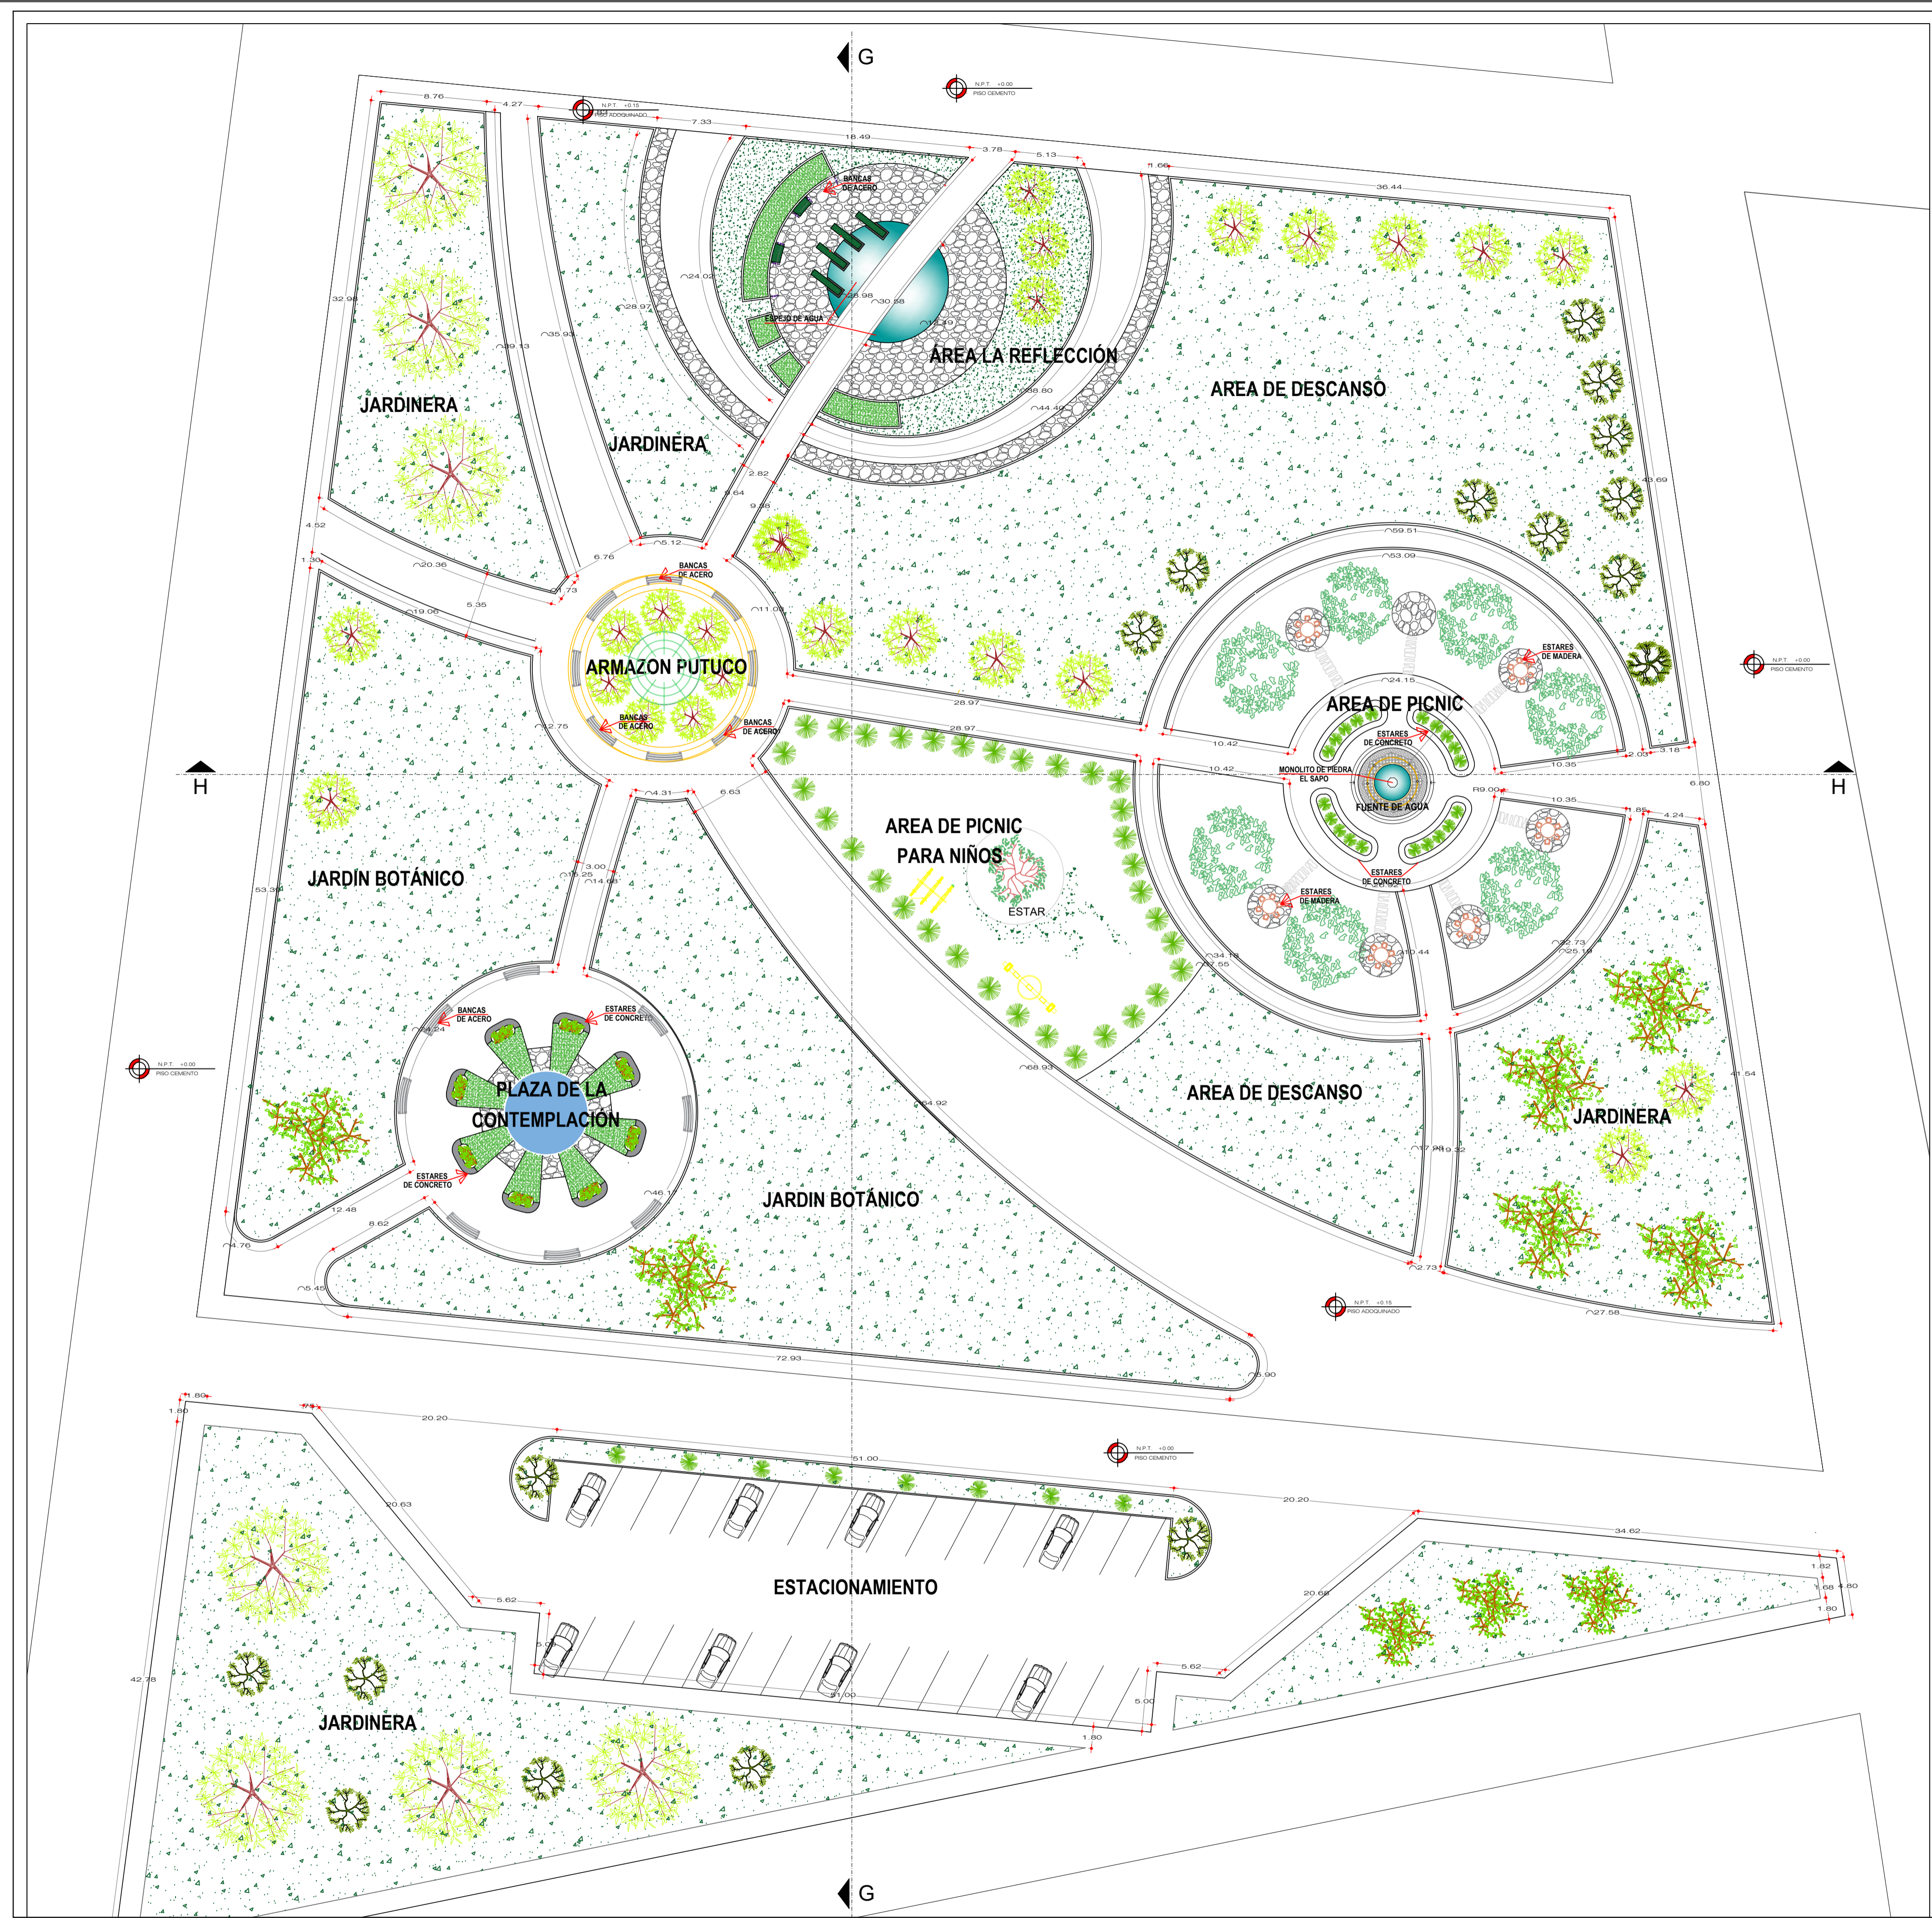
G

N.P.T. +0.00
PISO CEMENTO

N.P.T. +0.15
PISO ADOQUINADO

8.76
4.27
7.33
18.49
3.78
5.13
1.66
36.44

BANCAS DE ACERO

ESPEJO DE AGUA

AREA LA REFLECCIÓN

AREA DE DESCANSO

JARDINERA

JARDINERA

32.98
35.93
28.97
24.02
30.58
38.80
44.40
2.82
9.64
9.38
4.52
1.30
20.36
19.00
5.35
6.76
5.12
11.00
40.69
59.51
53.09

BANCAS DE ACERO

ARMAZON PUTUCO

BANCAS DE ACERO

BANCAS DE ACERO

28.97
28.97
2.75

ESTARES DE MADERA

AREA DE PICNIC

24.15

ESTARES DE CONCRETO

N.P.T. +0.00
PISO CEMENTO

10.42
10.42
10.35
2.03
3.18
6.80

MONOLITO DE PIEDRA EL SAPO

FUENTE DE AGUA

R9.00
10.35
1.85
4.24

H

H

4.31
6.63

AREA DE PICNIC PARA NIÑOS

ESTAR

ESTARES DE CONCRETO

ESTARES DE MADERA

JARDIN BOTÁNICO

3.00
15.25
14.99
53.39

BANCAS DE ACERO

ESTARES DE CONCRETO

PLAZA DE LA CONTEMPLACIÓN

ESTARES DE CONCRETO

N.P.T. +0.00
PISO CEMENTO

34.18
27.55
10.44
32.73
25.19
68.93
64.92

AREA DE DESCANSO

JARDINERA

41.54

JARDIN BOTÁNICO

12.48
8.62
4.76
5.45
46.1
17.98
19.32
2.73
27.58

N.P.T. +0.15
PISO ADOQUINADO

72.93
3.90

1.80
1.80
20.20

N.P.T. +0.00
PISO CEMENTO

51.00
20.63
20.20
34.62
1.82
1.68
4.80
1.80
20.69
5.62

ESTACIONAMIENTO

5.00
5.62
51.00
5.00
42.78
1.80

JARDINERA

G